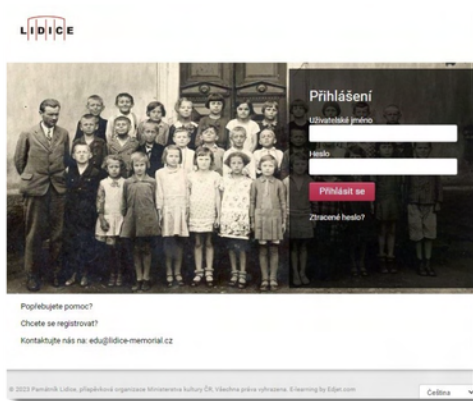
LIDICE

Přihlášení

Uživatelské jméno

Heslo

Přihlásit se

Ztracené heslo?

Potřebujete pomoc?

Chcete se registrovat?

Kontaktujte nás na: edu@lidice-memorial.cz

© 2023 Památník Lidice, příspěvková organizace Ministerstva kultury ČR. Všechna práva vyhrazena. E-learning by Edjet.com

Čeština